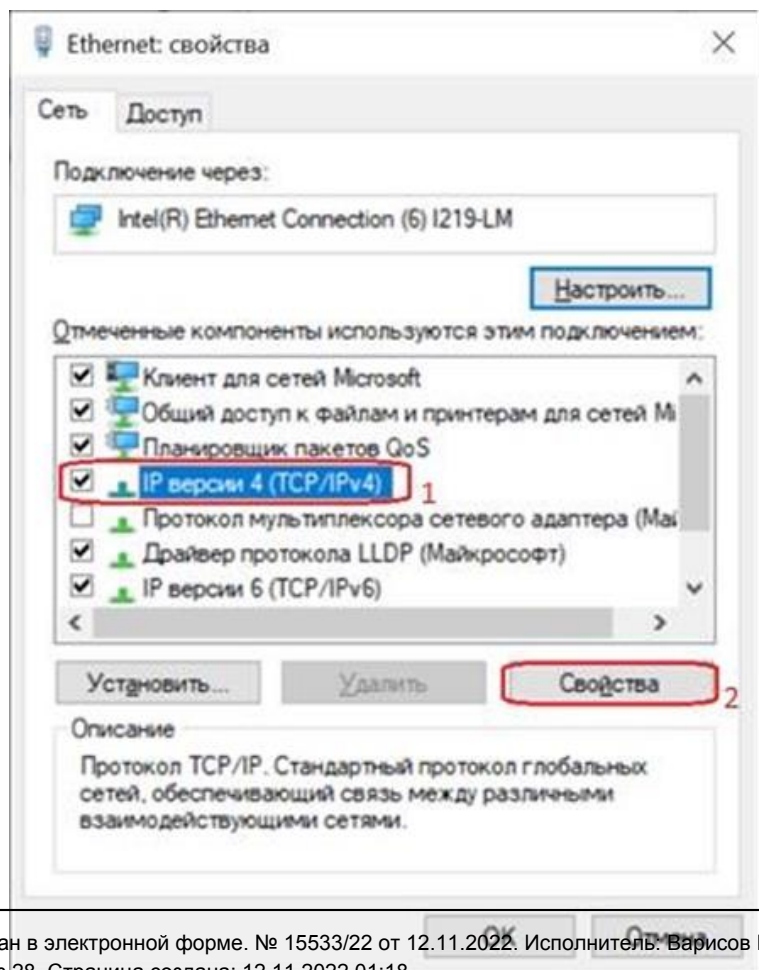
Ethernet: свойства

×

Сеть Доступ

Подключение через:

Intel(R) Ethernet Connection (6) I219-LM

Настроить...

Отмеченные компоненты используются этим подключением:

☑ Клиент для сетей Microsoft

☑ Общий доступ к файлам и принтерам для сетей Mi

☑ Планировщик пакетов QoS

☑ IP версии 4 (TCP/IPv4) 1

☐ Протокол мультиплексора сетевого адаптера (Май

☑ Драйвер протокола LLDP (Майкрософт)

☑ IP версии 6 (TCP/IPv6)

Установить... Удалить Свойства 2

Описание

Протокол TCP/IP. Стандартный протокол глобальных сетей, обеспечивающий связь между различными взаимодействующими сетями.

ан в электронной форме. № 15533/22 от 12.11.2022. Исполнитель: Варисов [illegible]

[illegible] 28. Страница создана: 12.11.2022 01:18

OK Отмена